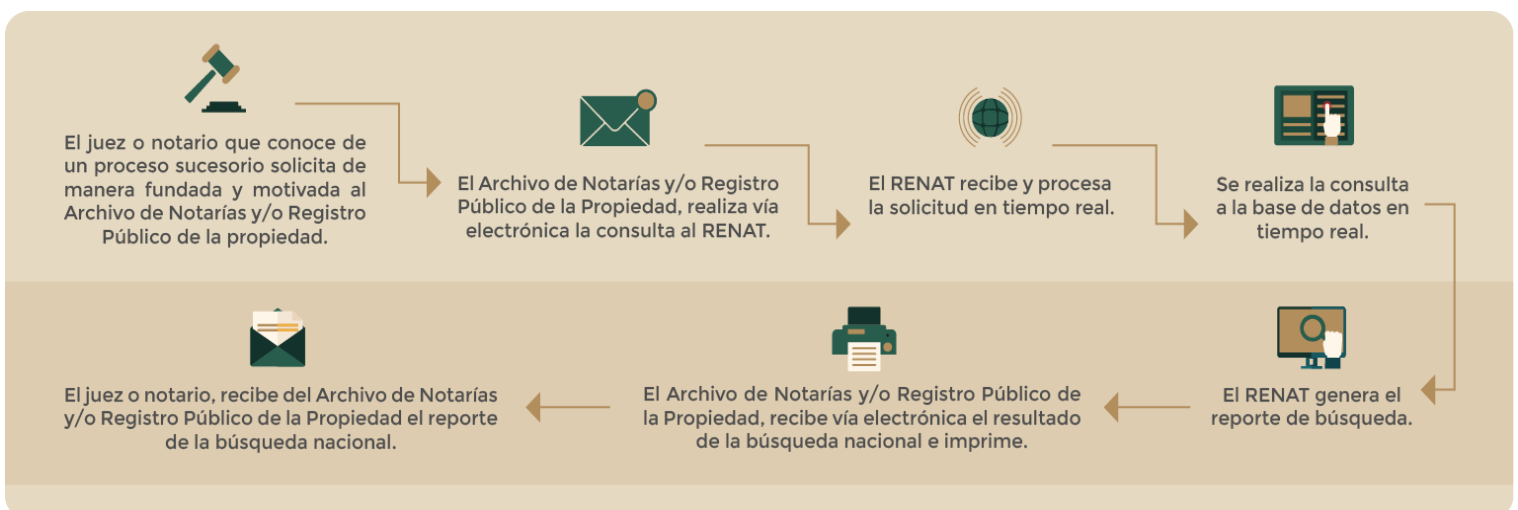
El juez o notario que conoce de un proceso sucesorio solicita de manera fundada y motivada al Archivo de Notarías y/o Registro Público de la propiedad.

El Archivo de Notarías y/o Registro Público de la Propiedad, realiza vía electrónica la consulta al RENAT.

El RENAT recibe y procesa la solicitud en tiempo real.

Se realiza la consulta a la base de datos en tiempo real.

El RENAT genera el reporte de búsqueda.

El Archivo de Notarías y/o Registro Público de la Propiedad, recibe vía electrónica el resultado de la búsqueda nacional e imprime.

El juez o notario, recibe del Archivo de Notarías y/o Registro Público de la Propiedad el reporte de la búsqueda nacional.